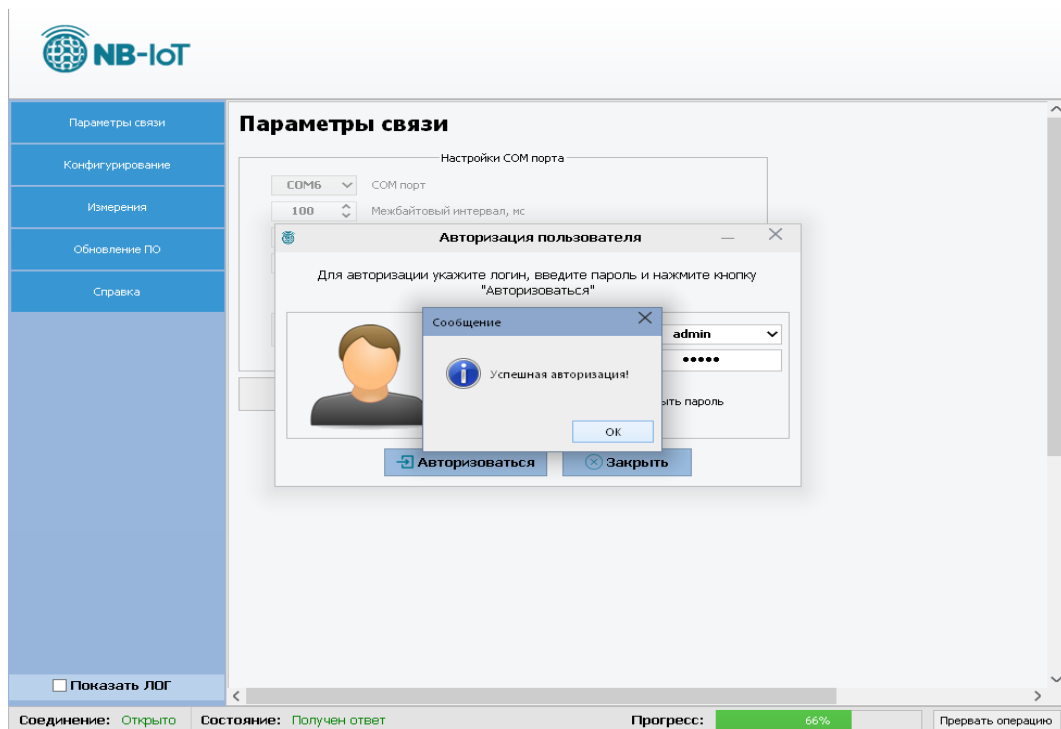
NB-IoT

Параметры связи
Конфигурирование
Измерения
Обновление ПО
Справка

Параметры связи

Настройки COM порта
COM6 COM порт
100 Межбайтовый интервал, мс

Авторизация пользователя
Для авторизации укажите логин, введите пароль и нажмите кнопку "Авторизоваться"
admin
•••••
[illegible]ыть пароль
Авторизоваться
Закрыть

Сообщение
Успешная авторизация!
OK

Показать ЛОГ

Соединение: Открыто Состояние: Получен ответ Прогресс: 66% Прервать операцию